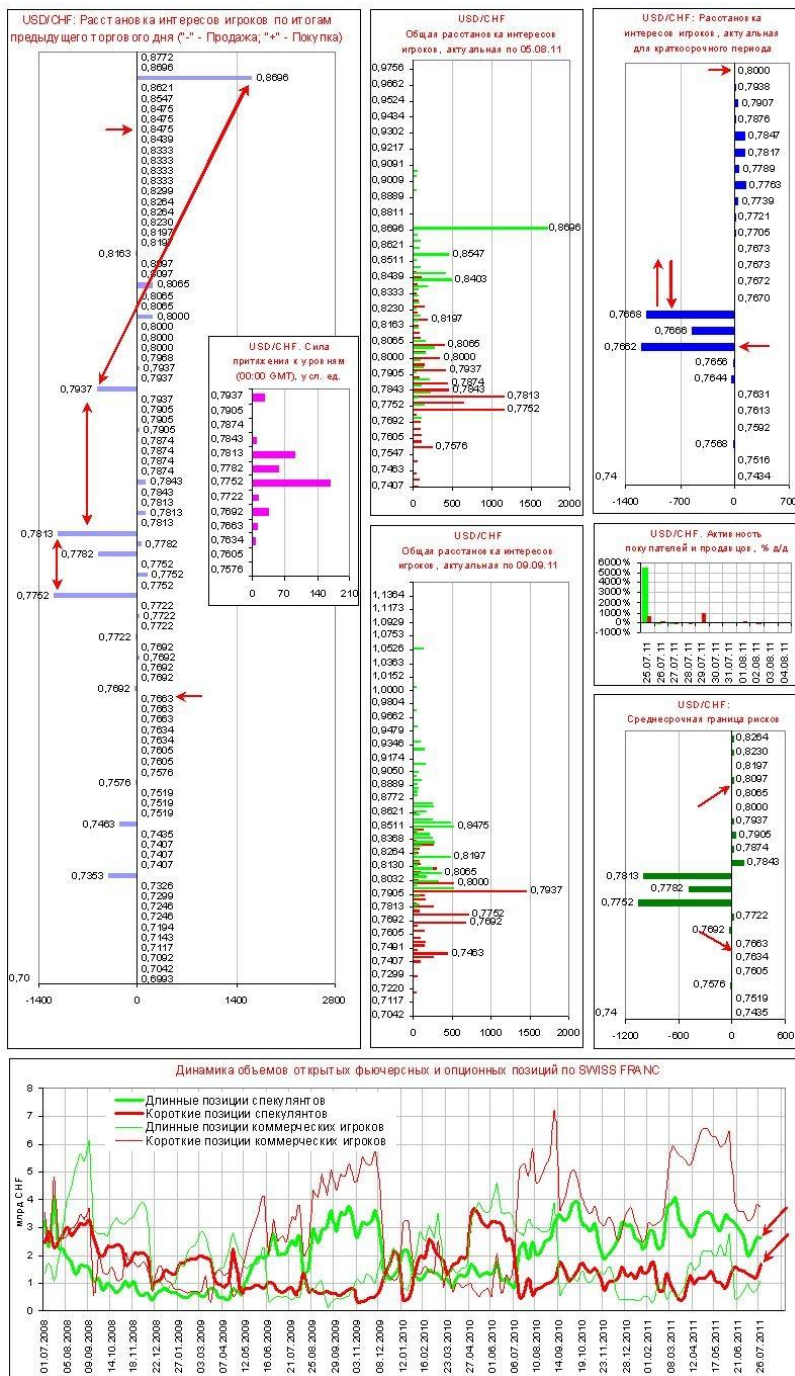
USD/CHF: Расстановка интересов игроков по итогам предыдущего торгового дня ("-" - Продажа; "+" - Покупка)

0,8772
0,8696
0,8696
0,8621
0,8547
0,8475
0,8475
0,8475
0,8439
0,8333
0,8333
0,8333
0,8333
0,8299
0,8264
0,8264
0,8230
0,8197
0,8197
0,8163
0,8097
0,8097
0,8065
0,8065
0,8065
0,8000
0,8000
0,8000
0,8000
0,7968
0,7937
0,7937
0,7937
0,7937
0,7905
0,7905
0,7905
0,7874
0,7874
0,7874
0,7874
0,7843
0,7843
0,7813
0,7813
0,7813
0,7813
0,7782
0,7782
0,7752
0,7752
0,7752
0,7752
0,7722
0,7722
0,7722
0,7722
0,7692
0,7692
0,7692
0,7692
0,7692
0,7663
0,7663
0,7663
0,7634
0,7634
0,7605
0,7605
0,7576
0,7576
0,7519
0,7519
0,7519
0,7463
0,7435
0,7407
0,7407
0,7407
0,7353
0,7326
0,7299
0,7246
0,7246
0,7194
0,7143
0,7117
0,7092
0,7042
0,6993
0,70
-1400
0
1400
2800

USD/CHF. Сила притяжения к уровням (00:00 GMT), у.сл. ед.
0,7937
0,7905
0,7874
0,7843
0,7813
0,7782
0,7752
0,7722
0,7692
0,7663
0,7634
0,7605
0,7576
0
70
140
210

USD/CHF
Общая расстановка интересов игроков, актуальная по 05.08.11
0,9756
0,9662
0,9524
0,9434
0,9302
0,9217
0,9091
0,9009
0,8889
0,8811
0,8696
0,8696
0,8621
0,8547
0,8511
0,8439
0,8403
0,8333
0,8230
0,8197
0,8163
0,8065
0,8065
0,8000
0,8000
0,7937
0,7905
0,7874
0,7843
0,7843
0,7813
0,7752
0,7752
0,7692
0,7605
0,7576
0,7547
0,7463
0,7407
0
500
1000
1500
2000

USD/CHF
Общая расстановка интересов игроков, актуальная по 09.09.11
1,1364
1,1173
1,0929
1,0753
1,0526
1,0363
1,0152
1,0000
0,9804
0,9662
0,9479
0,9346
0,9174
0,9050
0,8889
0,8772
0,8621
0,8511
0,8475
0,8368
0,8264
0,8197
0,8130
0,8065
0,8032
0,8000
0,7937
0,7905
0,7813
0,7752
0,7692
0,7692
0,7605
0,7491
0,7463
0,7407
0,7299
0,7220
0,7117
0,7042
0
500
1000
1500
2000

USD/CHF: Расстановка интересов игроков, актуальная для краткосрочного периода
0,8000
0,7938
0,7907
0,7876
0,7847
0,7817
0,7789
0,7763
0,7739
0,7721
0,7705
0,7673
0,7673
0,7672
0,7670
0,7668
0,7666
0,7662
0,7656
0,7644
0,7631
0,7613
0,7592
0,7568
0,7516
0,7434
0,74
-1400
-700
0
700

USD/CHF. Активность покупателей и продавцов, % д/д
6000%
5000%
4000%
3000%
2000%
1000%
0%
-1000%
25.07.11
26.07.11
27.07.11
28.07.11
29.07.11
30.07.11
31.07.11
01.08.11
02.08.11
03.08.11
04.08.11

USD/CHF: Среднесрочная граница рисков
0,8264
0,8230
0,8197
0,8097
0,8065
0,8000
0,7937
0,7905
0,7874
0,7843
0,7813
0,7782
0,7752
0,7722
0,7692
0,7663
0,7634
0,7605
0,7576
0,7519
0,7435
0,74
-1200
-600
0
600

Динамика объемов открытых фьючерсных и опционных позиций по SWISS FRANC
Длинные позиции спекулянтов
Короткие позиции спекулянтов
Длинные позиции коммерческих игроков
Короткие позиции коммерческих игроков
млрд CHF
8
7
6
5
4
3
2
1
0
01.07.2008
05.08.2008
09.09.2008
14.10.2008
18.11.2008
22.12.2008
27.01.2009
03.03.2009
07.04.2009
12.05.2009
16.06.2009
21.07.2009
25.08.2009
29.09.2009
03.11.2009
08.12.2009
12.01.2010
16.02.2010
23.03.2010
27.04.2010
01.06.2010
06.07.2010
10.08.2010
14.09.2010
19.10.2010
23.11.2010
28.12.2010
01.02.2011
08.03.2011
12.04.2011
17.05.2011
21.06.2011
26.07.2011